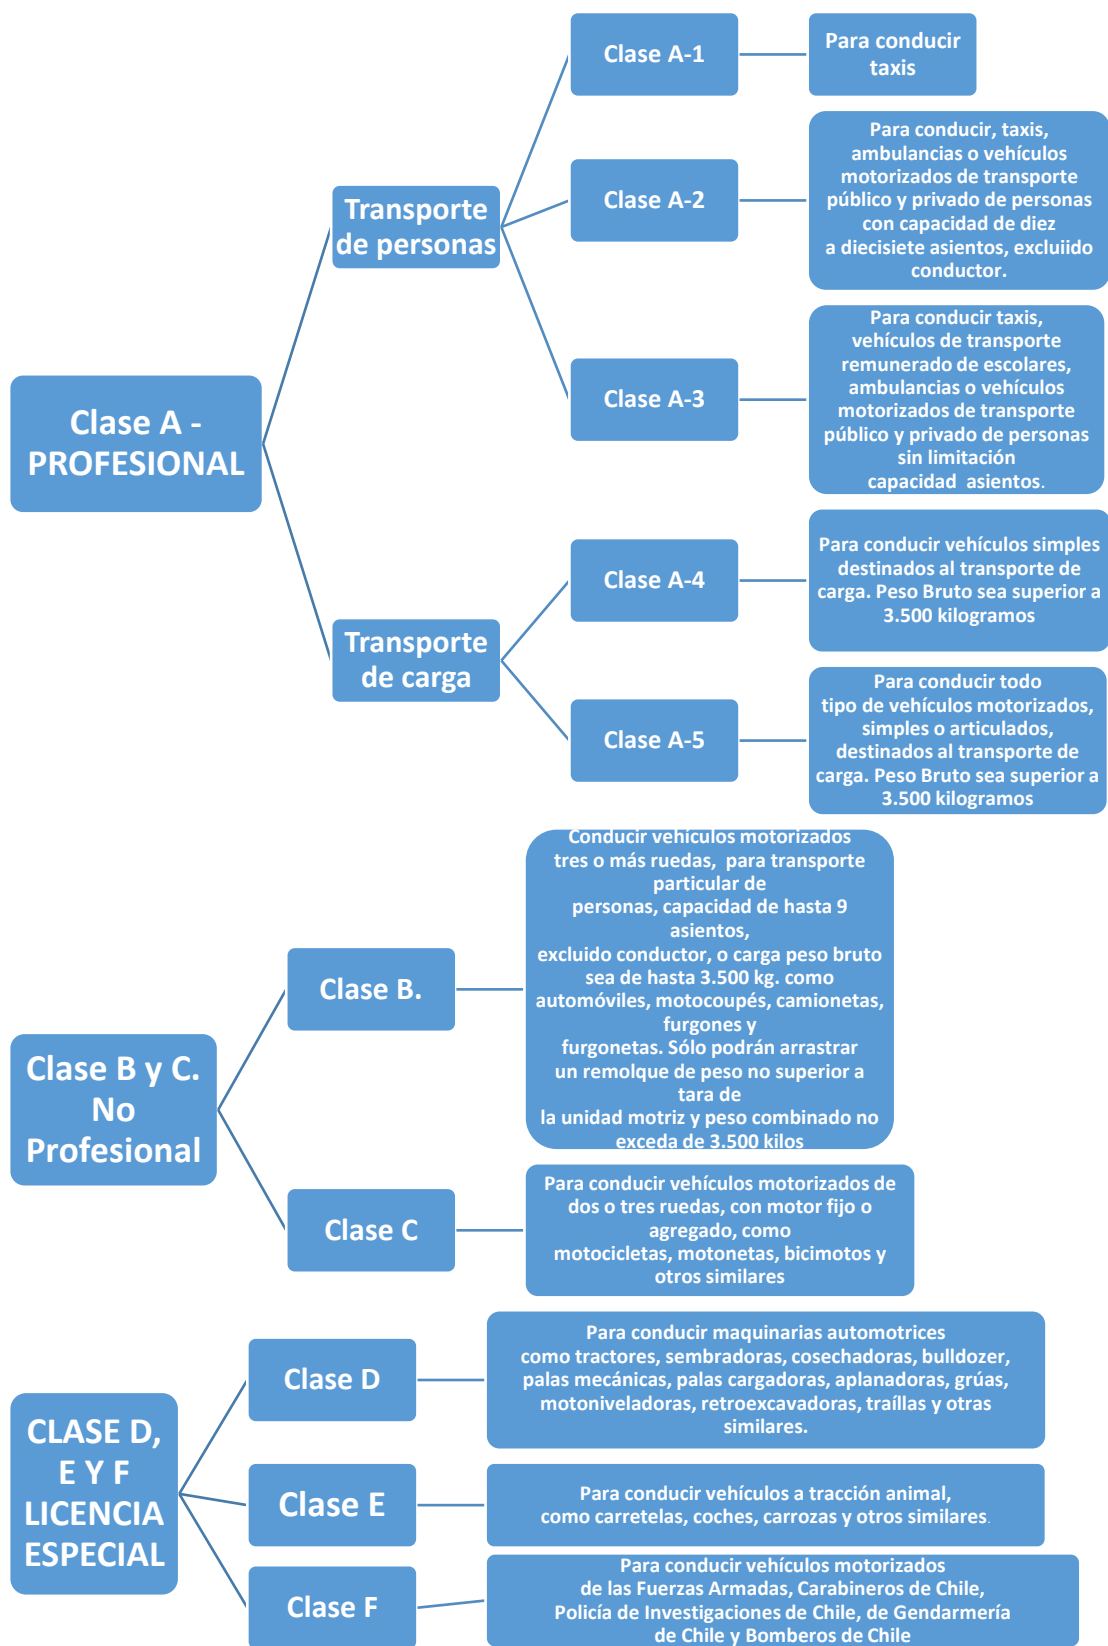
Clase A - PROFESIONAL

Transporte de personas

Clase A-1

Para conducir taxis

Clase A-2

Para conducir, taxis, ambulancias o vehículos motorizados de transporte público y privado de personas con capacidad de diez a diecisiete asientos, excluiido conductor.

Clase A-3

Para conducir taxis, vehículos de transporte remunerado de escolares, ambulancias o vehículos motorizados de transporte público y privado de personas sin limitación capacidad asientos.

Transporte de carga

Clase A-4

Para conducir vehículos simples destinados al transporte de carga. Peso Bruto sea superior a 3.500 kilogramos

Clase A-5

Para conducir todo tipo de vehículos motorizados, simples o articulados, destinados al transporte de carga. Peso Bruto sea superior a 3.500 kilogramos

Clase B y C. No Profesional

Clase B.

Conducir vehículos motorizados tres o más ruedas, para transporte particular de personas, capacidad de hasta 9 asientos, excluido conductor, o carga peso bruto sea de hasta 3.500 kg. como automóviles, motocoupés, camionetas, furgones y furgonetas. Sólo podrán arrastrar un remolque de peso no superior a tara de la unidad motriz y peso combinado no exceda de 3.500 kilos

Clase C

Para conducir vehículos motorizados de dos o tres ruedas, con motor fijo o agregado, como motocicletas, motonetas, bicimotos y otros similares

CLASE D, E Y F LICENCIA ESPECIAL

Clase D

Para conducir maquinarias automotrices como tractores, sembradoras, cosechadoras, bulldozer, palas mecánicas, palas cargadoras, aplanadoras, grúas, motoniveladoras, retroexcavadoras, traíllas y otras similares.

Clase E

Para conducir vehículos a tracción animal, como carretelas, coches, carrozas y otros similares.

Clase F

Para conducir vehículos motorizados de las Fuerzas Armadas, Carabineros de Chile, Policía de Investigaciones de Chile, de Gendarmería de Chile y Bomberos de Chile